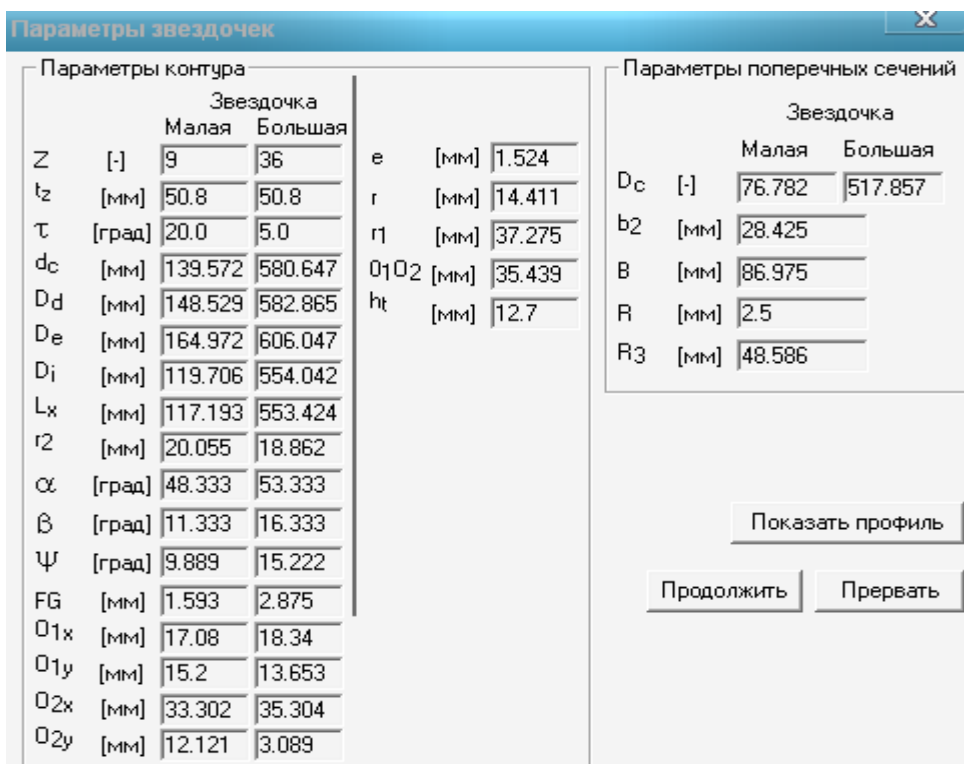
Параметры звездочек

X

Параметры контура

| | | Звездочка Малая | Звездочка Большая |
|---|---|---|---|
| Z | [-] | 9 | 36 |
| $t_z$ | [мм] | 50.8 | 50.8 |
| $\tau$ | [град] | 20.0 | 5.0 |
| $d_c$ | [мм] | 139.572 | 580.647 |
| $D_d$ | [мм] | 148.529 | 582.865 |
| $D_e$ | [мм] | 164.972 | 606.047 |
| $D_i$ | [мм] | 119.706 | 554.042 |
| $L_x$ | [мм] | 117.193 | 553.424 |
| $r_2$ | [мм] | 20.055 | 18.862 |
| $\alpha$ | [град] | 48.333 | 53.333 |
| $\beta$ | [град] | 11.333 | 16.333 |
| $\Psi$ | [град] | 9.889 | 15.222 |
| FG | [мм] | 1.593 | 2.875 |
| $O_{1x}$ | [мм] | 17.08 | 18.34 |
| $O_{1y}$ | [мм] | 15.2 | 13.653 |
| $O_{2x}$ | [мм] | 33.302 | 35.304 |
| $O_{2y}$ | [мм] | 12.121 | 3.089 |

| | | |
|---|---|---|
| e | [мм] | 1.524 |
| r | [мм] | 14.411 |
| $r_1$ | [мм] | 37.275 |
| $O_1O_2$ | [мм] | 35.439 |
| $h_t$ | [мм] | 12.7 |

Параметры поперечных сечений

| | | Звездочка Малая | Звездочка Большая |
|---|---|---|---|
| $D_c$ | [-] | 76.782 | 517.857 |
| $b_2$ | [мм] | 28.425 | |
| B | [мм] | 86.975 | |
| R | [мм] | 2.5 | |
| $R_3$ | [мм] | 48.586 | |

Показать профиль

Продолжить

Прервать